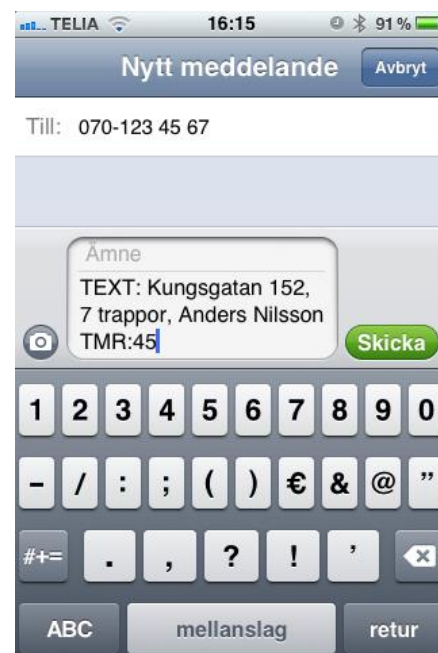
TELIA 16:15 91 %

Nytt meddelande Avbryt

Till: 070-123 45 67

Ämne

TEXT: Kungsgatan 152, 7 trappor, Anders Nilsson TMR:45

Skicka

1 2 3 4 5 6 7 8 9 0

- / : ; ( ) € & @ "

#+= . , ? ! '

ABC mellanslag retur